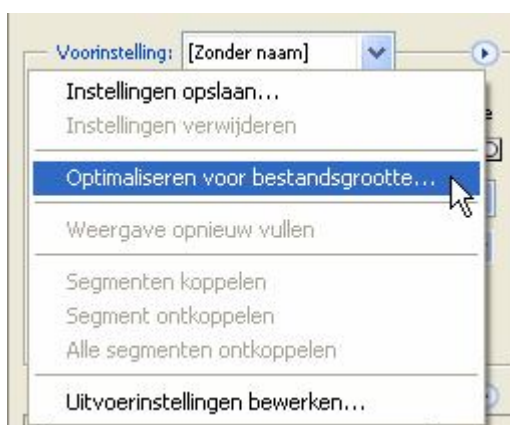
Voorinstelling: [Zonder naam]

Instellingen opslaan...
Instellingen verwijderen
Optimaliseren voor bestandsgrootte...
Weergave opnieuw vullen
Segmenten koppelen
Segment ontkoppelen
Alle segmenten ontkoppelen
Uitvoerinstellingen bewerken...